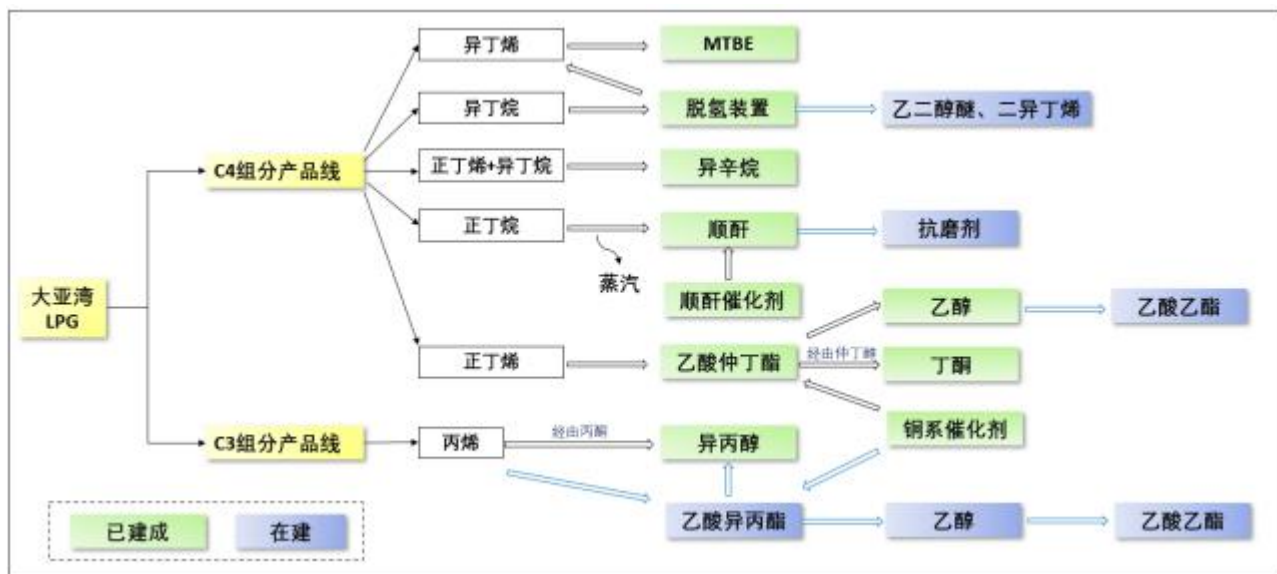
大亚湾 LPG

C4组分产品线

C3组分产品线

异丁烯

异丁烷

正丁烯+异丁烷

正丁烷

正丁烯

丙烯

MTBE

脱氢装置

乙二醇醚、二异丁烯

异辛烷

顺酐

抗磨剂

蒸汽

顺酐催化剂

乙醇

乙酸乙酯

乙酸仲丁酯

经由仲丁醇

丁酮

铜系催化剂

经由丙酮

异丙醇

乙酸异丙酯

乙醇

乙酸乙酯

已建成

在建